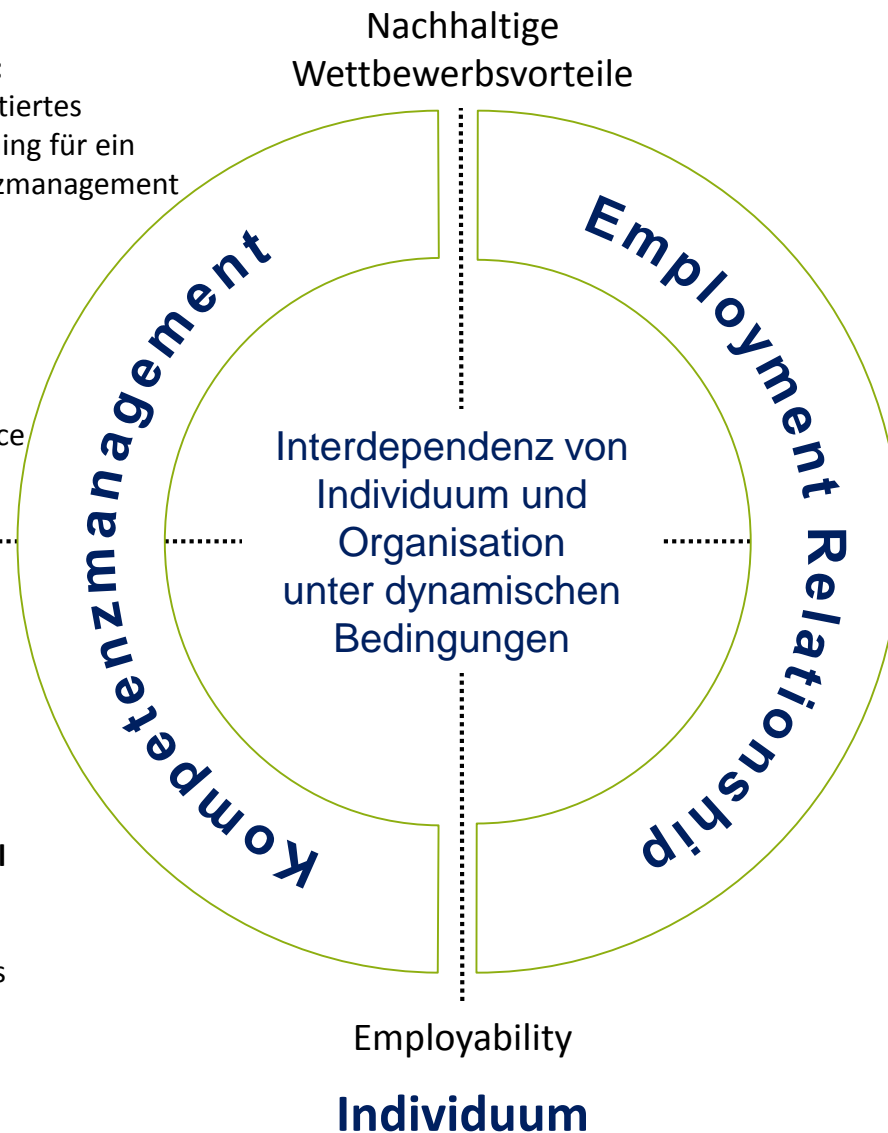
Nachhaltige Wettbewerbsvorteile

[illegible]tiertes
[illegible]ing für ein
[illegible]zmanagement

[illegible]ce

Kompetenzmanagement

Employment Relationship

Interdependenz von Individuum und Organisation unter dynamischen Bedingungen

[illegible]

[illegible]s

Employability

Individuum